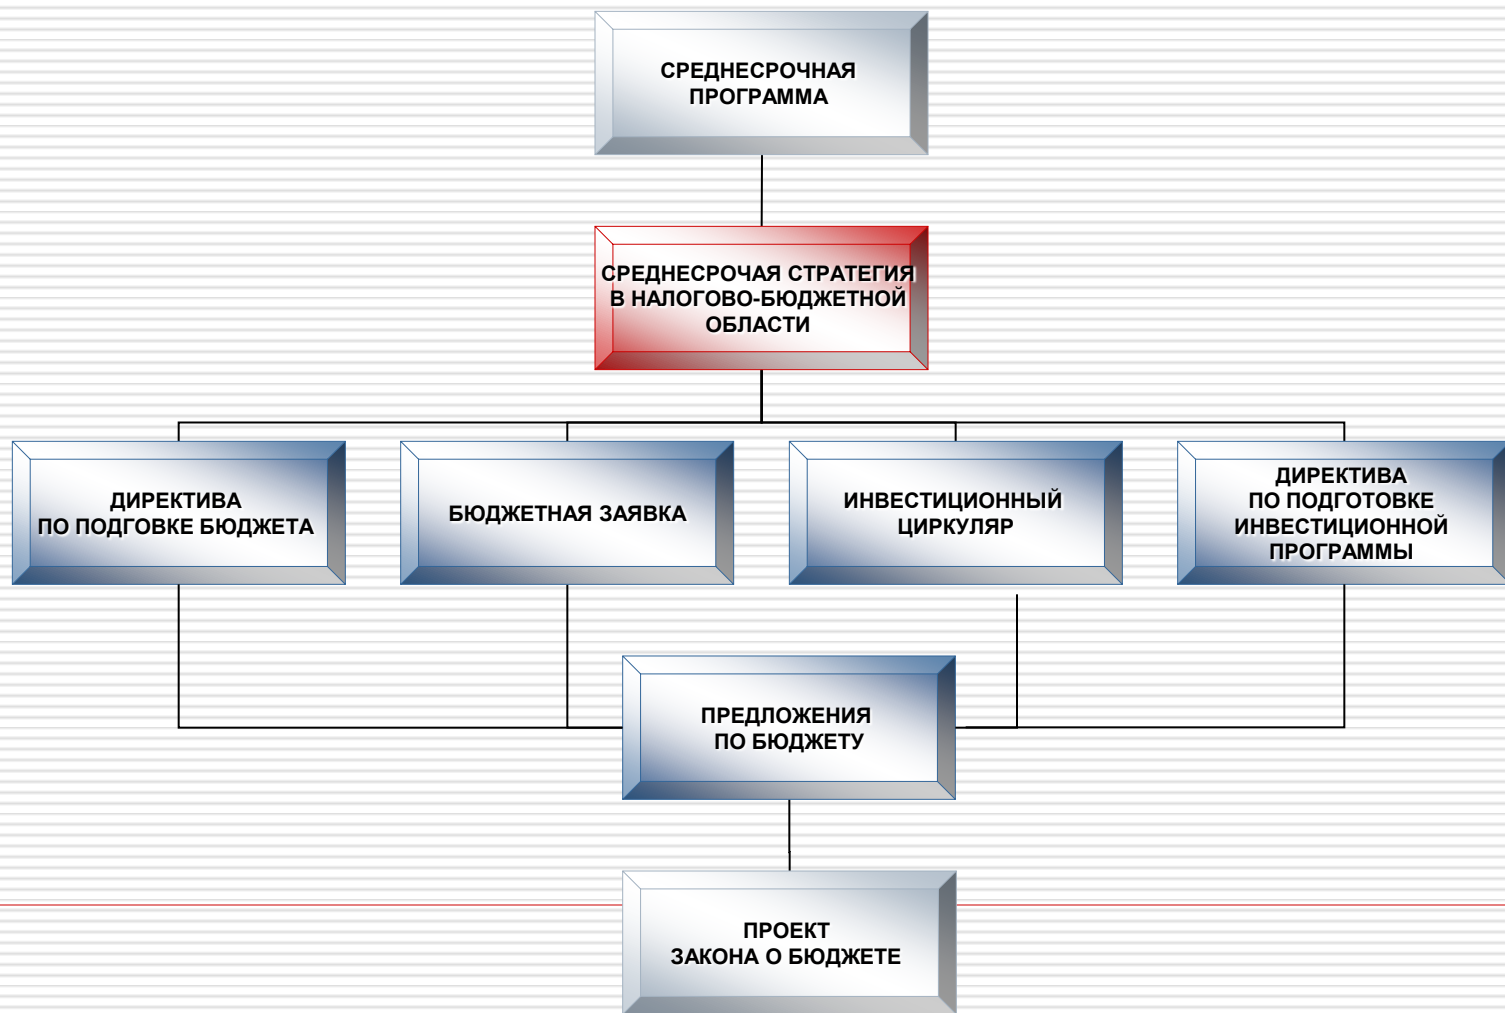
СРЕДНЕСРОЧНАЯ ПРОГРАММА

СРЕДНЕСРОЧАЯ СТРАТЕГИЯ В НАЛОГОВО-БЮДЖЕТНОЙ ОБЛАСТИ

ДИРЕКТИВА ПО ПОДГОВКЕ БЮДЖЕТА

БЮДЖЕТНАЯ ЗАЯВКА

ИНВЕСТИЦИОННЫЙ ЦИРКУЛЯР

ДИРЕКТИВА ПО ПОДГОТОВКЕ ИНВЕСТИЦИОННОЙ ПРОГРАММЫ

ПРЕДЛОЖЕНИЯ ПО БЮДЖЕТУ

ПРОЕКТ ЗАКОНА О БЮДЖЕТЕ